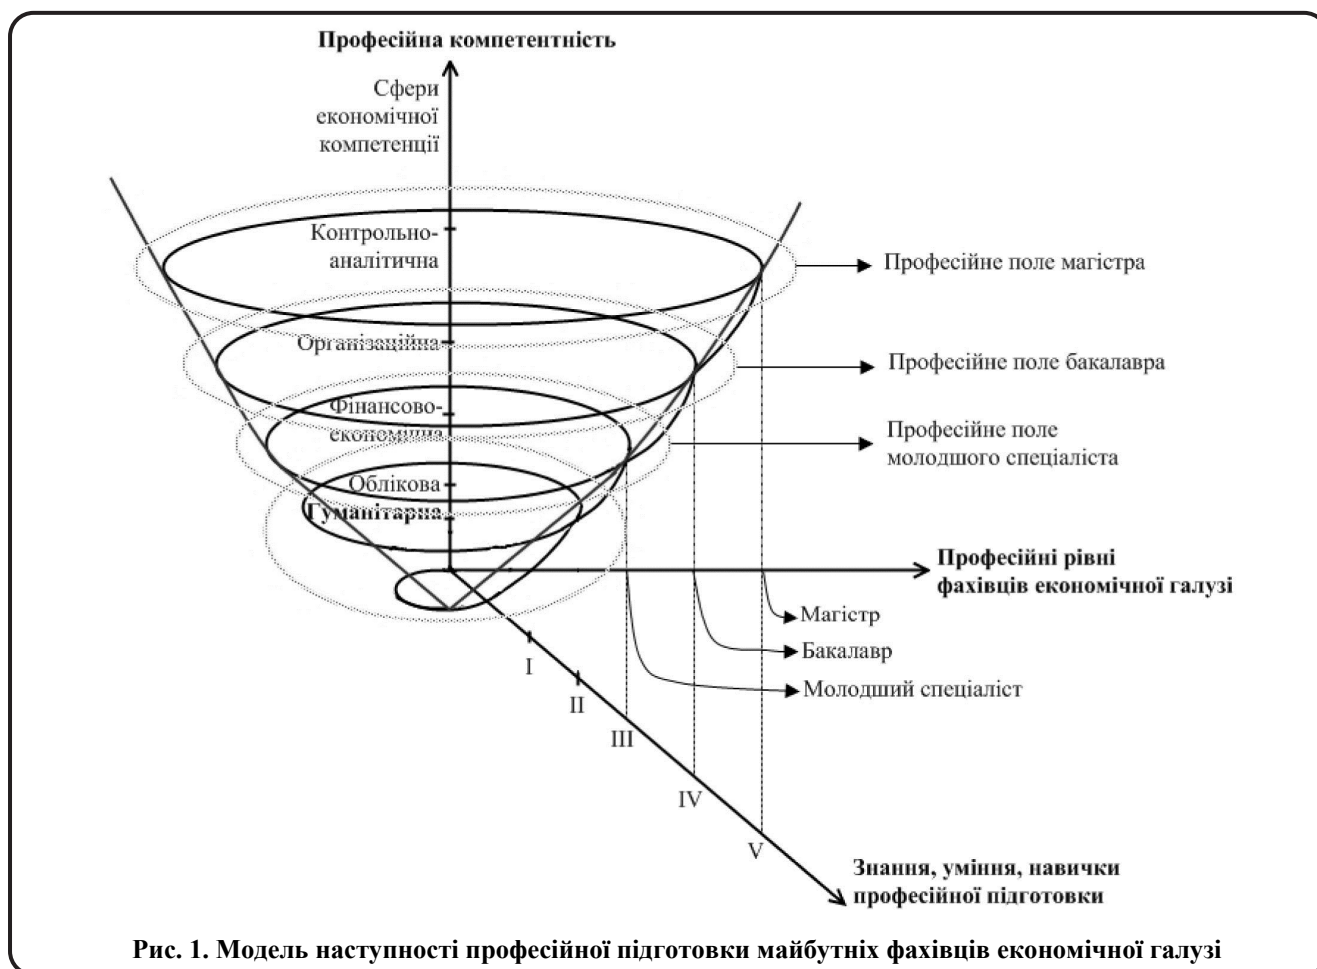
Професійна компетентність

Сфери економічної компетенції

Контрольно-аналітична

Організаційна

Фінансово-економічна

Облікова

Гуманітарна

Професійне поле магістра

Професійне поле бакалавра

Професійне поле молодшого спеціаліста

Професійні рівні фахівців економічної галузі

Магістр

Бакалавр

Молодший спеціаліст

I

II

III

IV

V

Знання, уміння, навички професійної підготовки

Рис. 1. Модель наступності професійної підготовки майбутніх фахівців економічної галузі